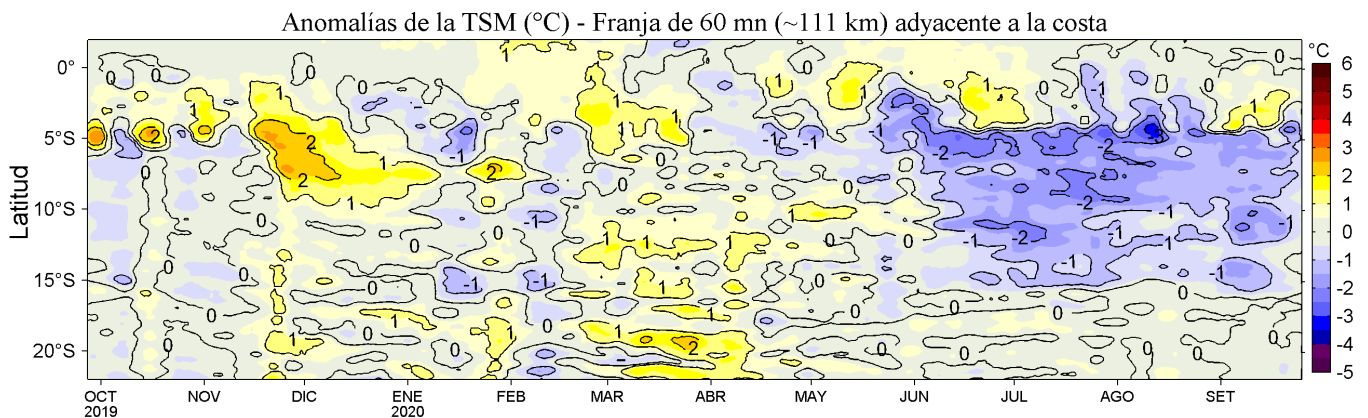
Anomalías de la TSM (°C) - Franja de 60 mn (~111 km) adyacente a la costa

Latitud

0°
5°S
10°S
15°S
20°S

OCT 2019
NOV
DIC
ENE 2020
FEB
MAR
ABR
MAY
JUN
JUL
AGO
SET

°C
6
5
4
3
2
1
0
-1
-2
-3
-4
-5

0
1
2
-1
-2